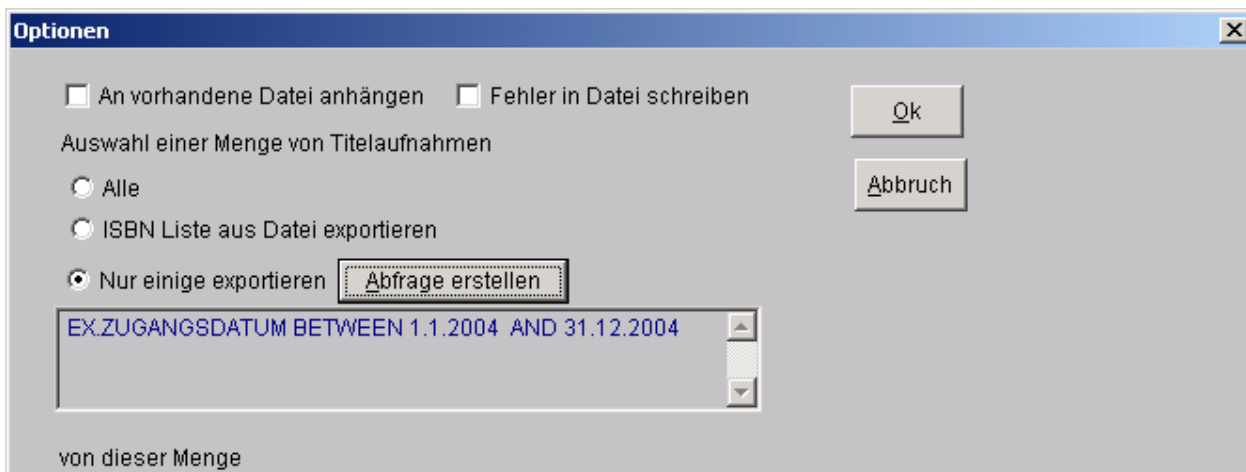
Optionen

An vorhandene Datei anhängen
Fehler in Datei schreiben

Ok

Abbruch

Auswahl einer Menge von Titelaufnahmen

Alle

ISBN Liste aus Datei exportieren

Nur einige exportieren
Abfrage erstellen

EX.ZUGANGSDATUM BETWEEN 1.1.2004 AND 31.12.2004

von dieser Menge